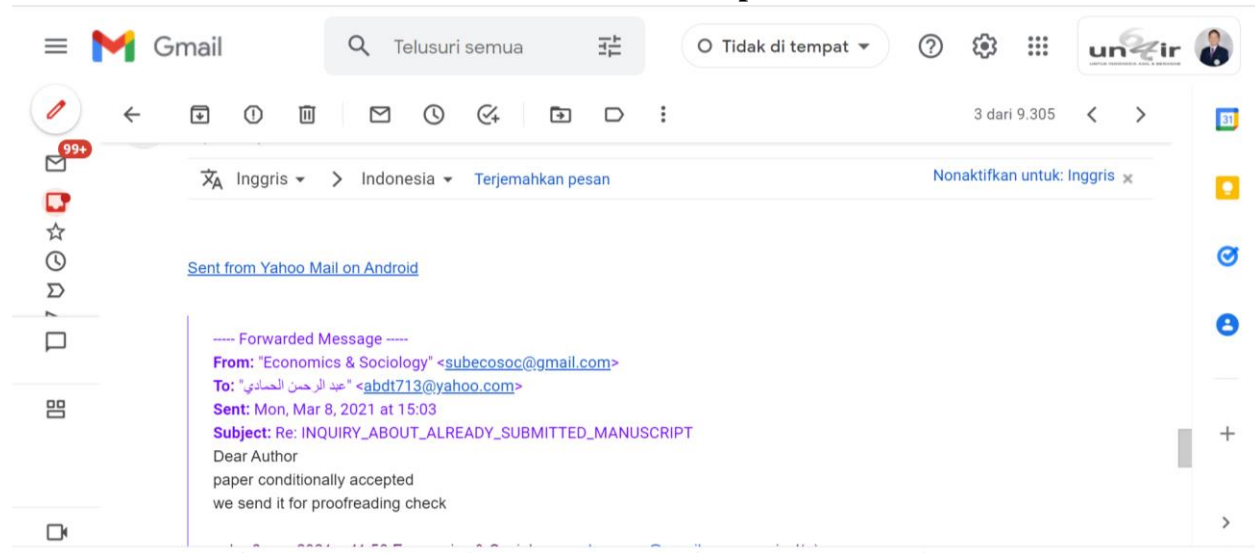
Gmail

Telusuri semua

Tidak di tempat

3 dari 9.305

99+

Inggris > Indonesia Terjemahkan pesan

Nonaktifkan untuk: Inggris

Sent from Yahoo Mail on Android

----- Forwarded Message -----
From: "Economics & Sociology" <subecosoc@gmail.com>
To: "عبد الرحمن الحمادي" <abdt713@yahoo.com>
Sent: Mon, Mar 8, 2021 at 15:03
Subject: Re: INQUIRY_ABOUT_ALREADY_SUBMITTED_MANUSCRIPT
Dear Author
paper conditionally accepted
we send it for proofreading check

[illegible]